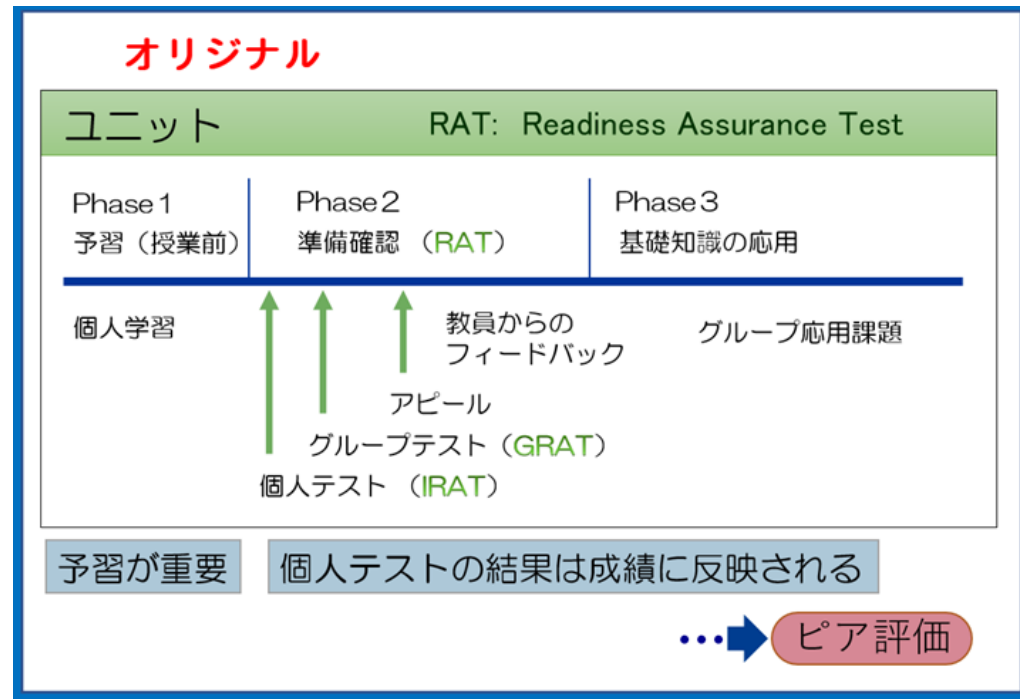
オリジナル

ユニット

RAT: Readiness Assurance Test

Phase1
予習（授業前）

Phase2
準備確認 （RAT）

Phase3
基礎知識の応用

個人学習

教員からのフィードバック

アピール

グループテスト（GRAT）

個人テスト （IRAT）

グループ応用課題

予習が重要

個人テストの結果は成績に反映される

ピア評価